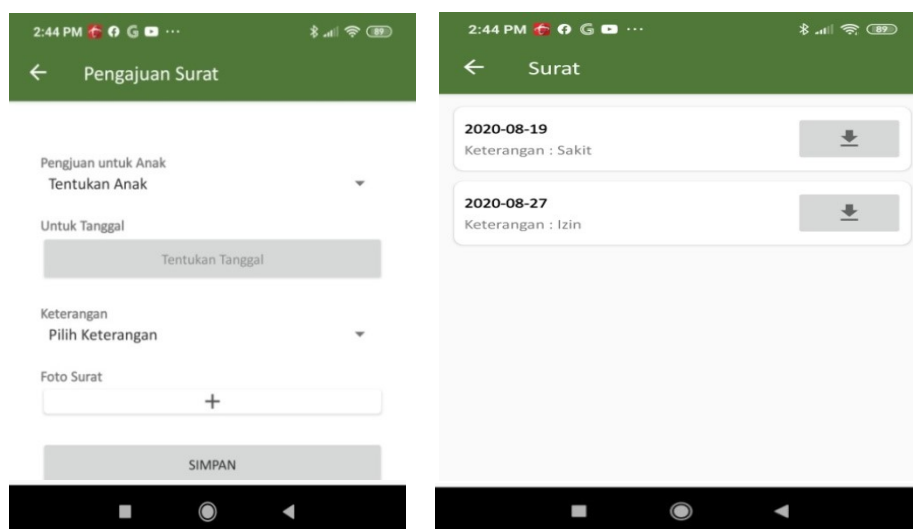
2:44 PM ··· 89

Pengajuan Surat

Pengjuan untuk Anak
Tentukan Anak

Untuk Tanggal
Tentukan Tanggal

Keterangan
Pilih Keterangan

Foto Surat
+

SIMPAN

2:44 PM ··· 89

Surat

2020-08-19
Keterangan : Sakit

2020-08-27
Keterangan : Izin